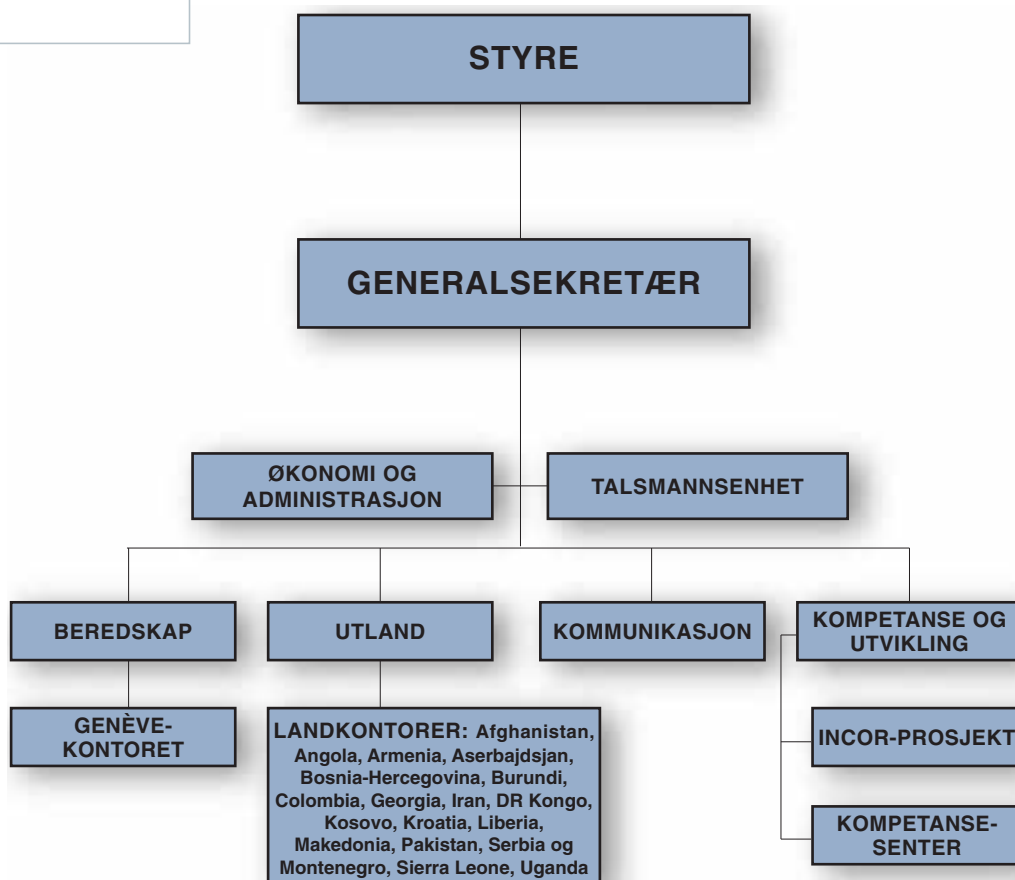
STYRE

GENERALSEKRETÆR

ØKONOMI OG ADMINISTRASJON

TALSMANNSENHET

BEREDSKAP

UTLAND

KOMMUNIKASJON

KOMPETANSE OG UTVIKLING

GENÈVE-KONTORET

LANDKONTORER: Afghanistan, Angola, Armenia, Aserbajdsjan, Bosnia-Hercegovina, Burundi, Colombia, Georgia, Iran, DR Kongo, Kosovo, Kroatia, Liberia, Makedonia, Pakistan, Serbia og Montenegro, Sierra Leone, Uganda

INCOR-PROSJEKT

KOMPETANSE-SENTER